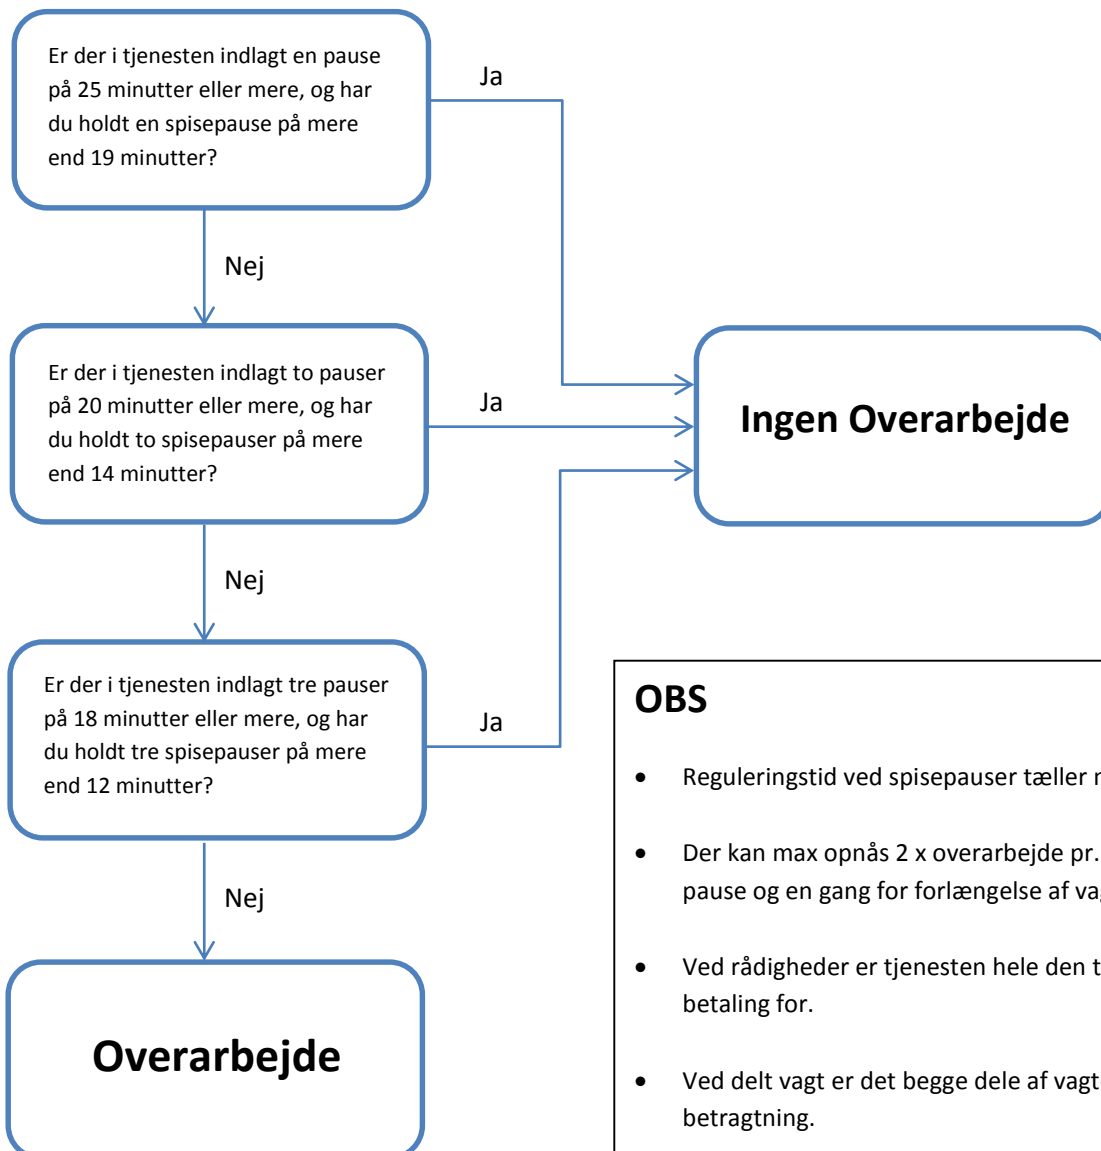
Er der i tjenesten indlagt en pause på 25 minutter eller mere, og har du holdt en spisepause på mere end 19 minutter?

Ja

Nej

Er der i tjenesten indlagt to pauser på 20 minutter eller mere, og har du holdt to spisepauser på mere end 14 minutter?

Ja

Ingen Overarbejde

Nej

Er der i tjenesten indlagt tre pauser på 18 minutter eller mere, og har du holdt tre spisepauser på mere end 12 minutter?

Ja

Nej

Overarbejde

OBS

- Reguleringstid ved spisepauser tæller m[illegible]
- Der kan max opnås 2 x overarbejde pr. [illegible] pause og en gang for forlængelse af va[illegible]
- Ved rådigheder er tjenesten hele den t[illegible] betaling for.
- Ved delt vagt er det begge dele af vagt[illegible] betragtning.